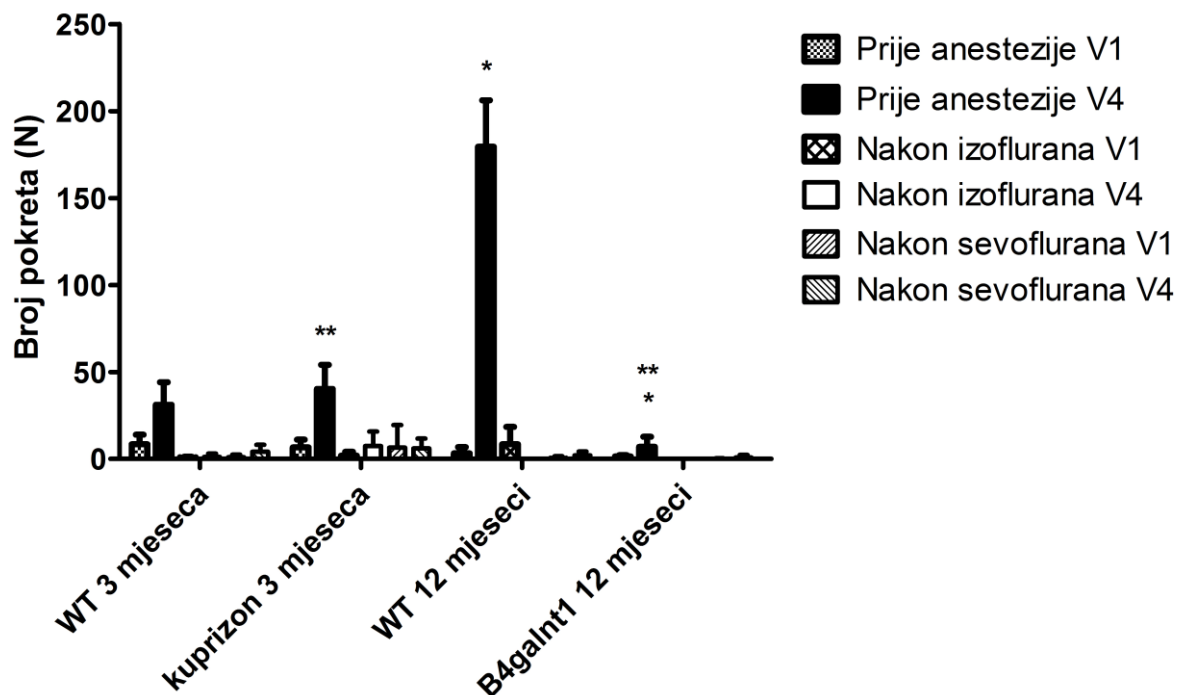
Broj pokreta (N)

250
200
150
100
50
0

*
**
*
**
*

WT 3 mjeseca
kuprizon 3 mjeseca
WT 12 mjeseci
B4galnt1 12 mjeseci

Prije anestezije V1
Prije anestezije V4
Nakon izoflurana V1
Nakon izoflurana V4
Nakon sevoflurana V1
Nakon sevoflurana V4